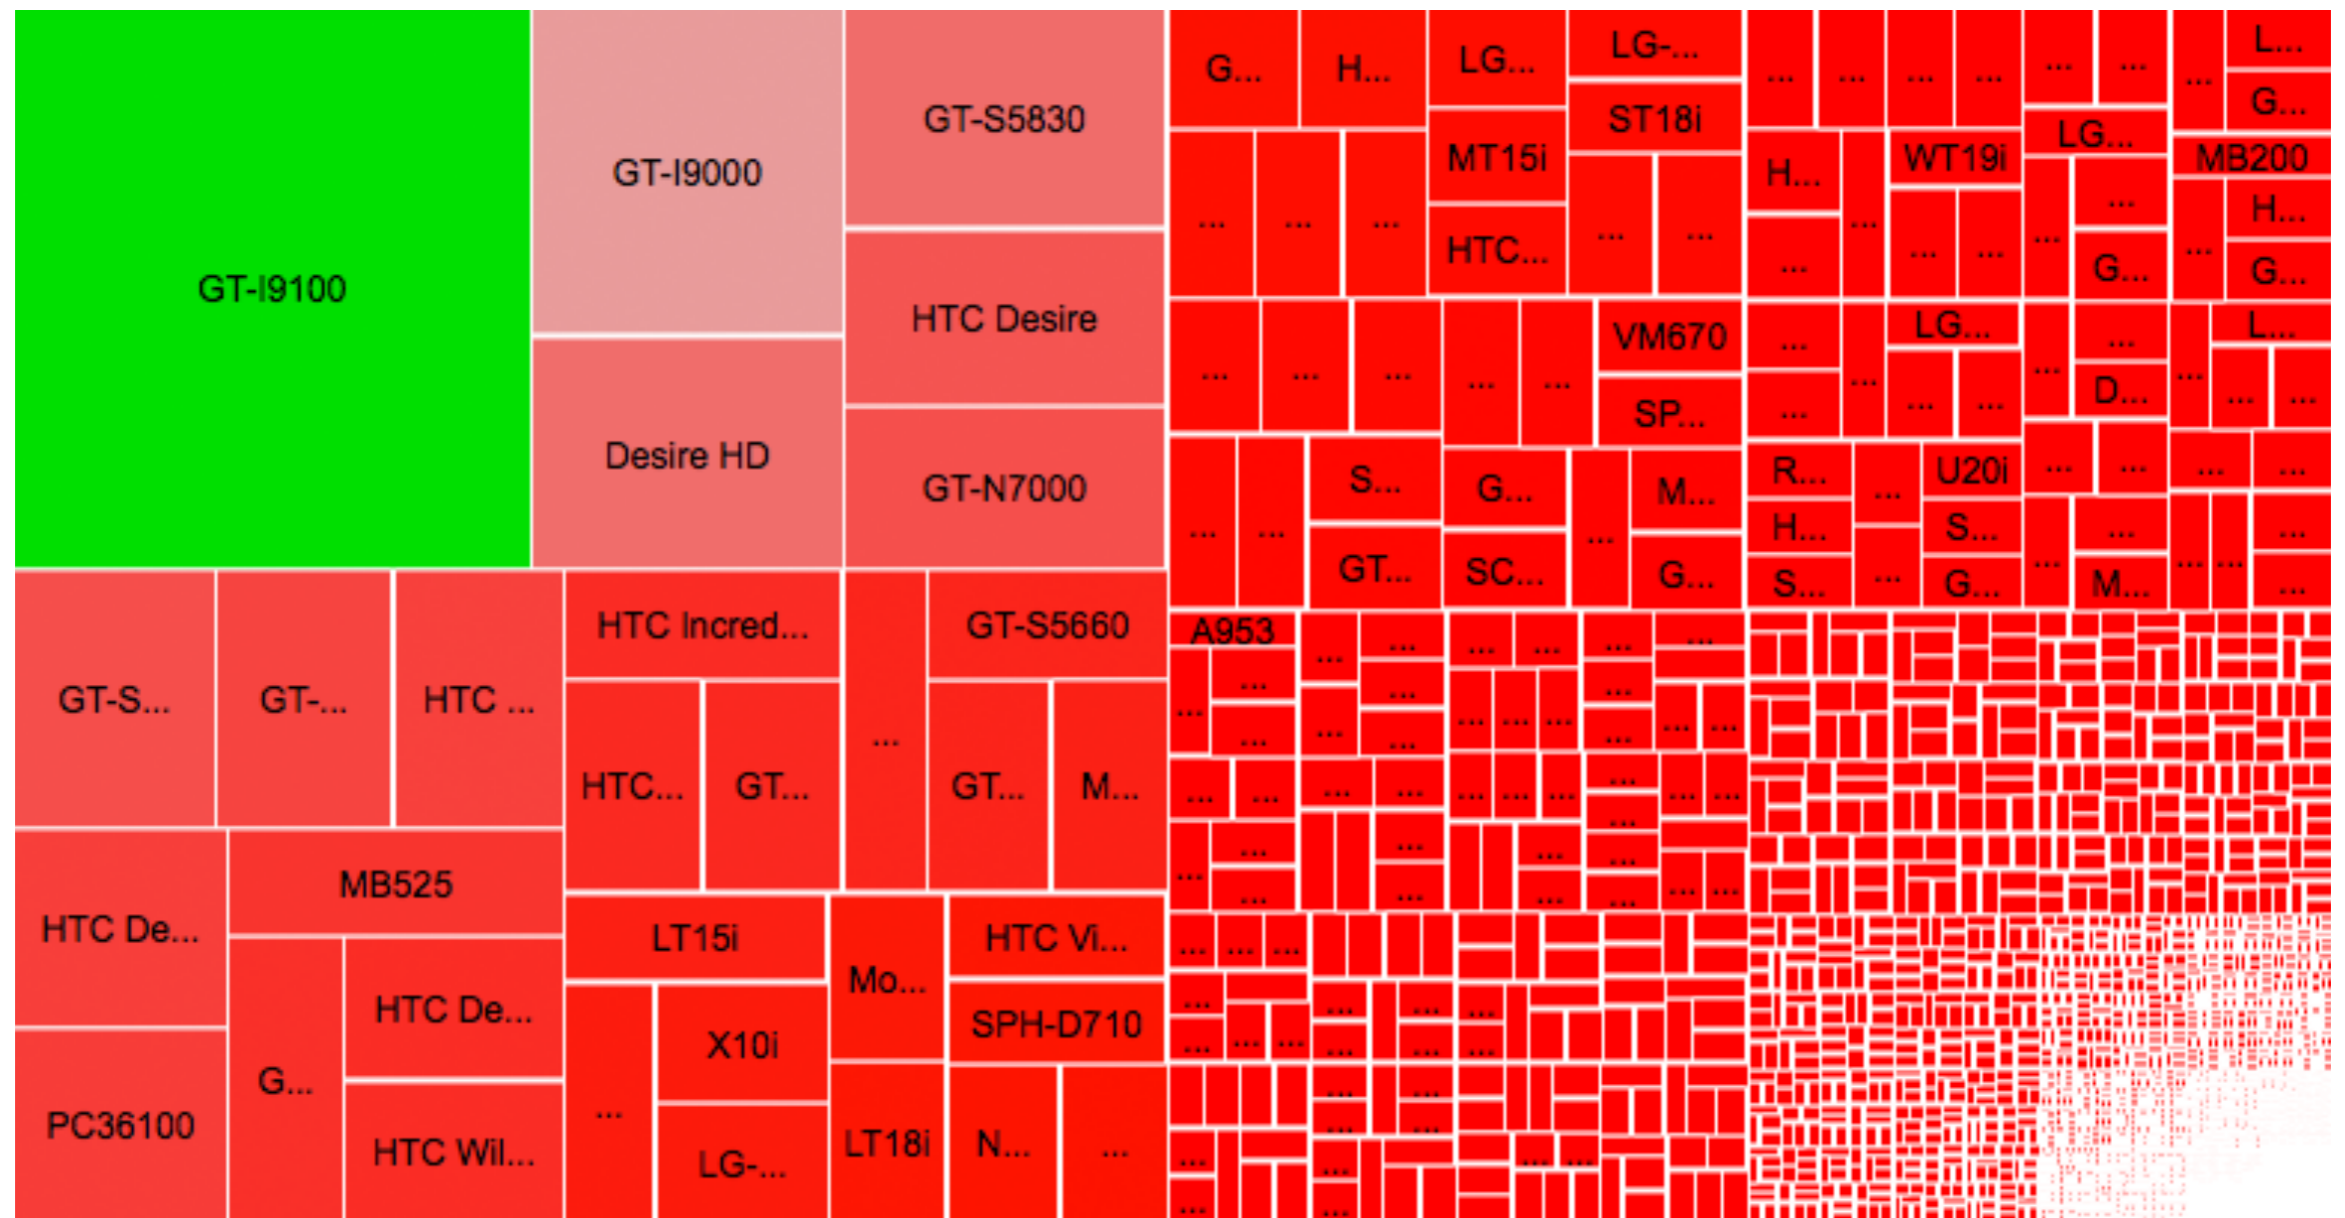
GT-I9100

GT-I9000

Desire HD

GT-S5830

HTC Desire

GT-N7000

G...
H...
LG...
LG-...
ST18i
MT15i
HTC...
VM670
SP...
S...
G...
M...
GT...
SC...
G...
A953
H...
WT19i
LG...
LG...
R...
U20i
H...
S...
S...
G...
D...
M...
L...
G...
MB200
H...
G...
G...
L...

GT-S...
GT-...
HTC ...
HTC Incred...
GT-S5660
HTC...
GT...
GT...
M...
HTC De...
MB525
PC36100
G...
HTC De...
HTC Wil...
LT15i
X10i
LG-...
Mo...
LT18i
HTC Vi...
SPH-D710
N...